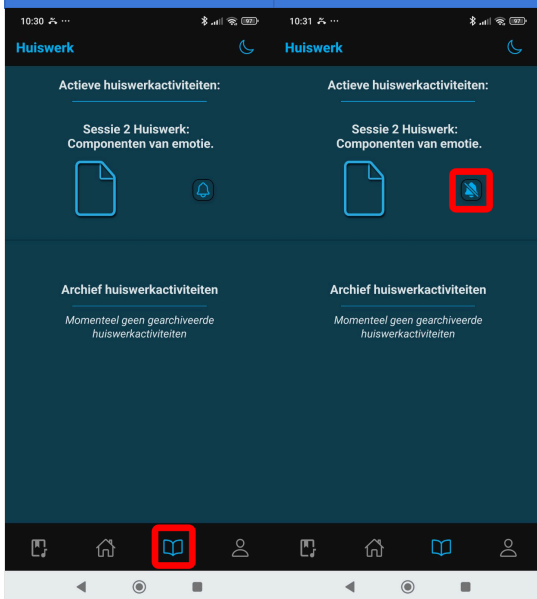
10:30 ... 97

Huiswerk

Actieve huiswerkactiviteiten:

Sessie 2 Huiswerk: Componenten van emotie.

Archief huiswerkactiviteiten

Momenteel geen gearchiveerde huiswerkactiviteiten

10:31 ... 97

Huiswerk

Actieve huiswerkactiviteiten:

Sessie 2 Huiswerk: Componenten van emotie.

Archief huiswerkactiviteiten

Momenteel geen gearchiveerde huiswerkactiviteiten